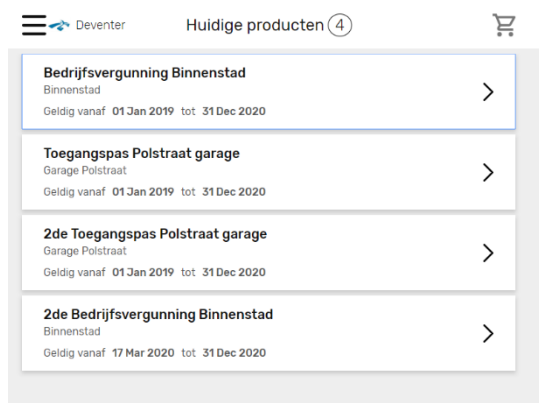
Deventer

Huidige producten 4

Bedrijfsvergunning Binnenstad
Binnenstad
Geldig vanaf 01 Jan 2019 tot 31 Dec 2020

Toegangspas Polstraat garage
Garage Polstraat
Geldig vanaf 01 Jan 2019 tot 31 Dec 2020

2de Toegangspas Polstraat garage
Garage Polstraat
Geldig vanaf 01 Jan 2019 tot 31 Dec 2020

2de Bedrijfsvergunning Binnenstad
Binnenstad
Geldig vanaf 17 Mar 2020 tot 31 Dec 2020